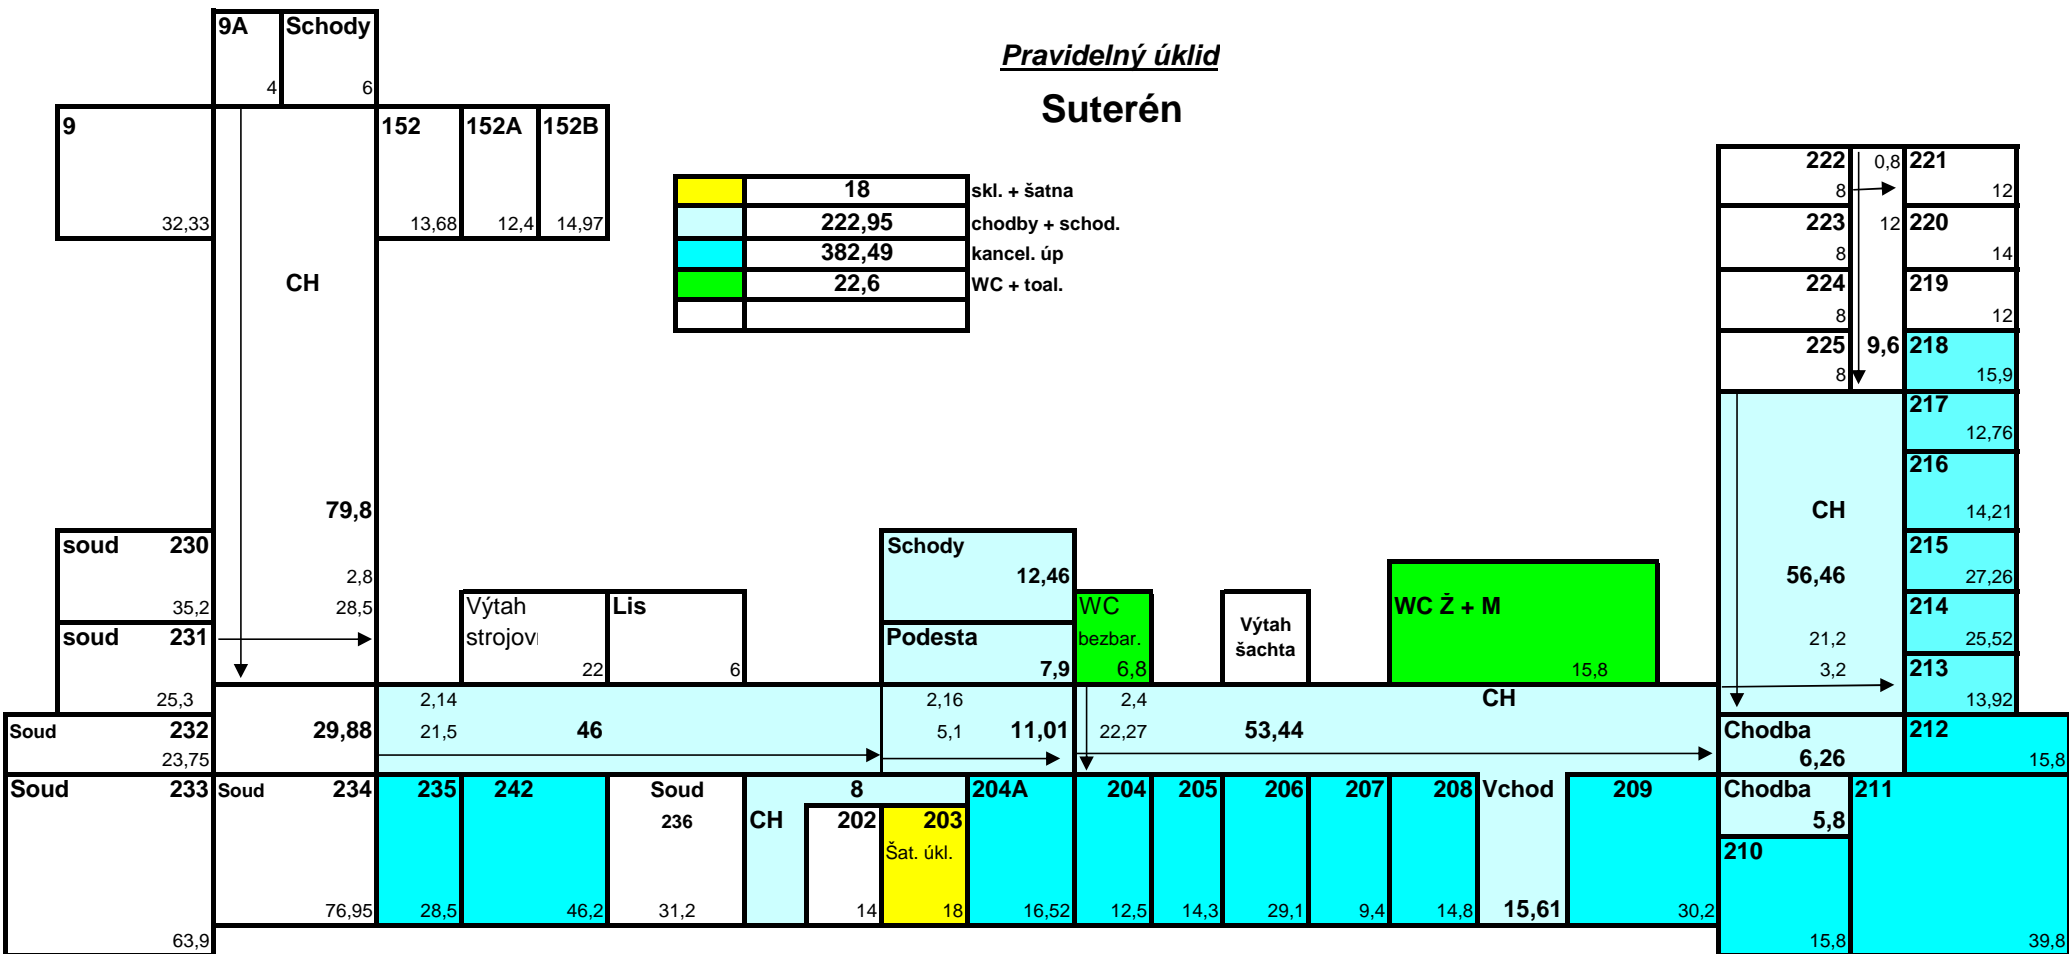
9A
4
Schody
6

Pravidelný úklid

Suterén

9
32,33

152
13,68
152A
12,4
152B
14,97

| 18 | skl. + šatna |
|---|---|
| 222,95 | chodby + schod. |
| 382,49 | kancel. úp |
| 22,6 | WC + toal. |

CH
79,8
2,8
28,5

soud 230
35,2
soud 231
25,3

Výtah strojovı
22
Lis
6

Schody
12,46
Podesta
7,9

WC bezbar.
6,8

Výtah šachta

WC Ž + M
15,8

222
8
0,8
221
12
223
8
12
220
14
224
8
219
12
225
8
9,6
218
15,9
217
12,76
216
14,21
CH
56,46
215
27,26
214
25,52
21,2
3,2
213
13,92

Soud 232
23,75
29,88
2,14
21,5
46
2,16
5,1
11,01
2,4
22,27
53,44
CH
Chodba
6,26
212
15,8

Soud 233
63,9
Soud 234
76,95
235
28,5
242
46,2
Soud
236
31,2
CH
8
202
14
203
Šat. úkl.
18
204A
16,52
204
12,5
205
14,3
206
29,1
207
9,4
208
14,8
Vchod
15,61
209
30,2
Chodba
5,8
210
15,8
211
39,8